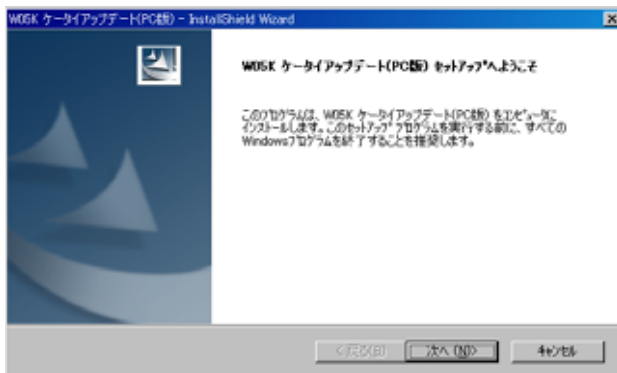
W05K ケータイアップデート(PC版) - InstallShield Wizard

W05K ケータイアップデート(PC版) セットアップへようこそ

このプログラムは、W05K ケータイアップデート(PC版) をコンピュータにインストールします。このセットアップ プログラムを実行する前に、すべての Windowsプログラムを終了することを推奨します。

< 戻る(B)

次へ (N)>

キャンセル